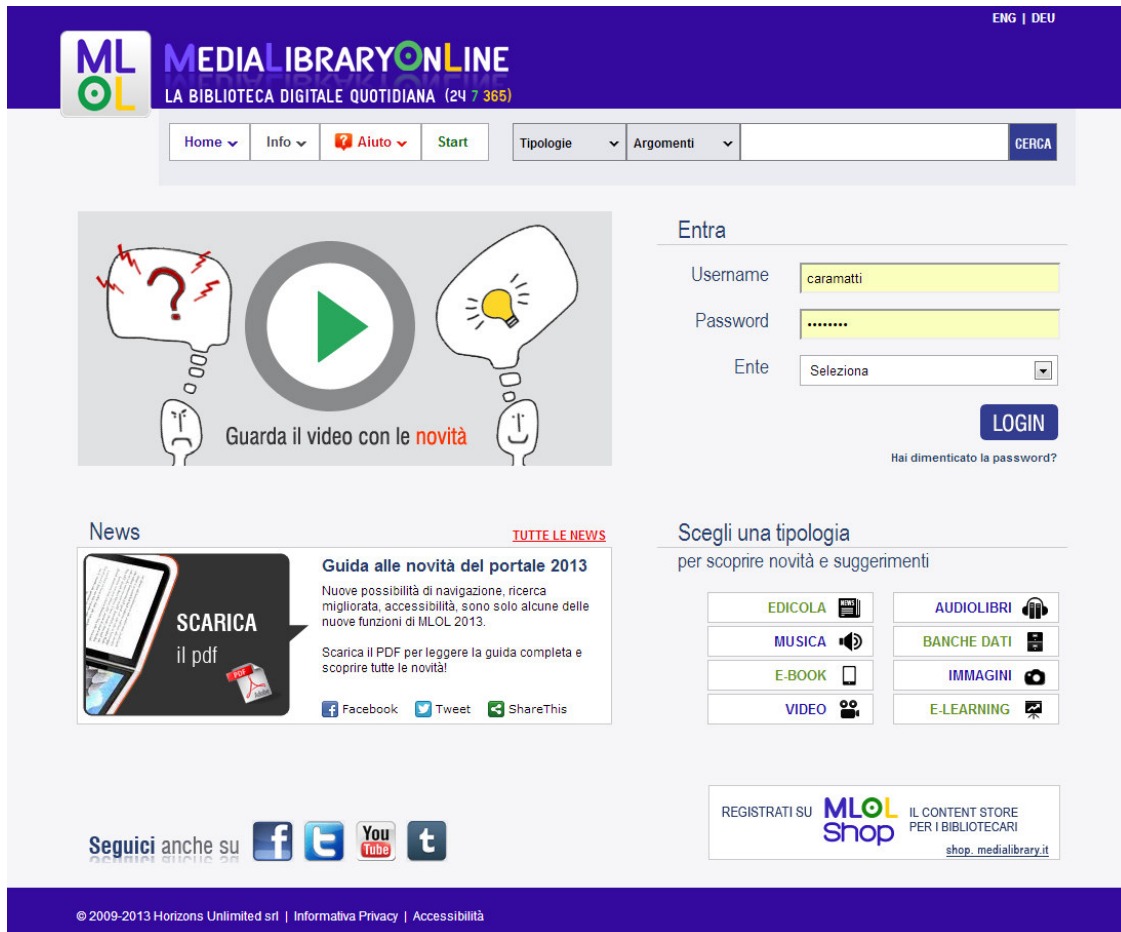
ENG | DEU

MLOL

MEDIALIBRARYONLINE
LA BIBLIOTECA DIGITALE QUOTIDIANA (24 7 365)

Home Info Aiuto Start Tipologie Argomenti CERCA

Guarda il video con le novità

Entra

Username caramatti

Password ••••••••

Ente Seleziona

LOGIN

Hai dimenticato la password?

News

TUTTE LE NEWS

SCARICA il pdf

PDF

Guida alle novità del portale 2013

Nuove possibilità di navigazione, ricerca migliorata, accessibilità, sono solo alcune delle nuove funzioni di MLOL 2013.

Scarica il PDF per leggere la guida completa e scoprire tutte le novità!

Facebook Tweet ShareThis

Scegli una tipologia

per scoprire novità e suggerimenti

| EDICOLA | AUDIOLIBRI |
|---|---|
| MUSICA | BANCHE DATI |
| E-BOOK | IMMAGINI |
| VIDEO | E-LEARNING |

REGISTRATI SU MLOL Shop IL CONTENT STORE PER I BIBLIOTECARI

shop. medialibrary.it

Seguici anche su

You Tube

© 2009-2013 Horizons Unlimited srl | Informativa Privacy | Accessibilità